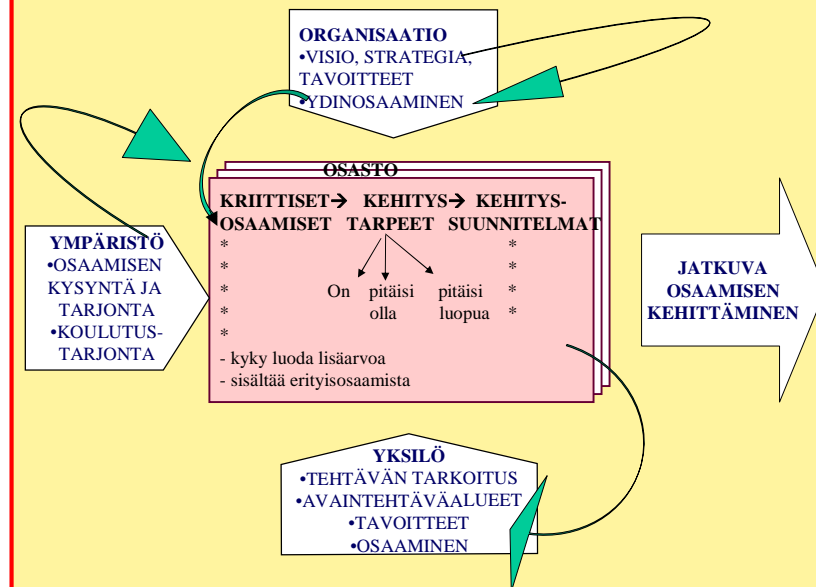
ORGANISAATIO
•VISIO, STRATEGIA, TAVOITTEET
•YDINOSAAMINEN

OSASTO

KRIITTISET→ KEHITYS→ KEHITYS-
OSAAMISET TARPEET SUUNNITELMAT

*
*
*
*
*

On pitäisi olla pitäisi luopua

*
*
*
*

- kyky luoda lisäarvoa
- sisältää erityisosaamista

YMPÄRISTÖ
•OSAAMISEN KYSYNTÄ JA TARJONTA
•KOULUTUS-TARJONTA

JATKUVA OSAAMISEN KEHITTÄMINEN

YKSILÖ
•TEHTÄVÄN TARKOITUS
•AVAINTEHTÄVÄALUEET
•TAVOITTEET
•OSAAMINEN